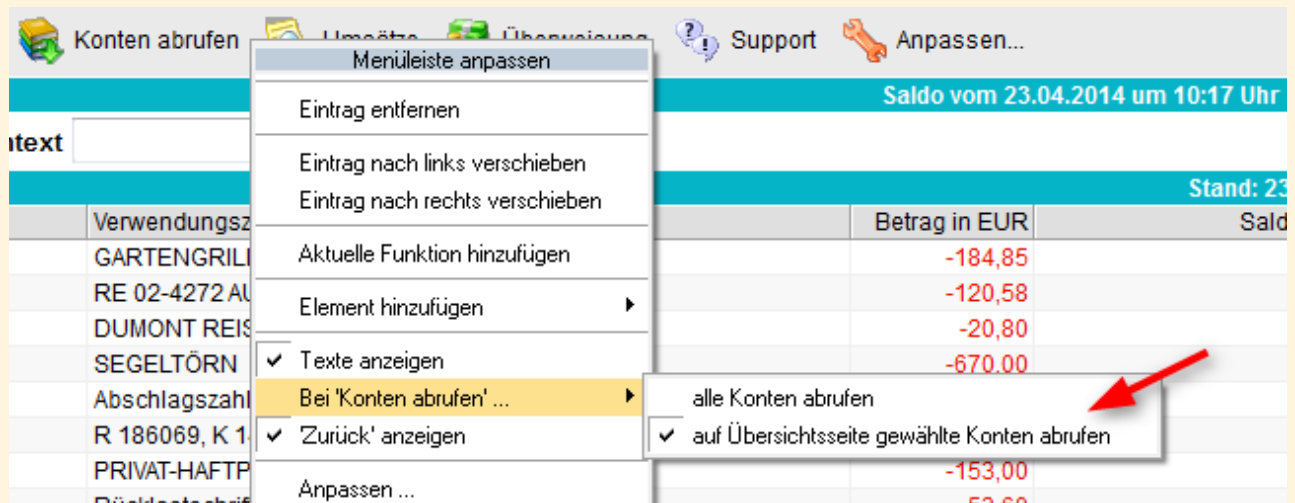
Konten abrufen Umsätze Überweisung Support Anpassen...

Menüleiste anpassen

Eintrag entfernen

Eintrag nach links verschieben
Eintrag nach rechts verschieben

Aktuelle Funktion hinzufügen

Element hinzufügen

✔ Texte anzeigen
Bei 'Konten abrufen' ...
✔ 'Zurück' anzeigen

Anpassen ...

alle Konten abrufen
✔ auf Übersichtsseite gewählte Konten abrufen

Saldo vom 23.04.2014 um 10:17 Uhr

ntext

Stand: 23

| Verwendungsz | Betrag in EUR | Sald |
|---|---|---|
| GARTENGRILL | -184,85 | |
| RE 02-4272 AU | -120,58 | |
| DUMONT REIS | -20,80 | |
| SEGELTÖRN | -670,00 | |
| Abschlagszahl | | |
| R 186069, K 1 | | |
| PRIVAT-HAFTP | -153,00 | |
| Rücklastschrif | -53,60 | |